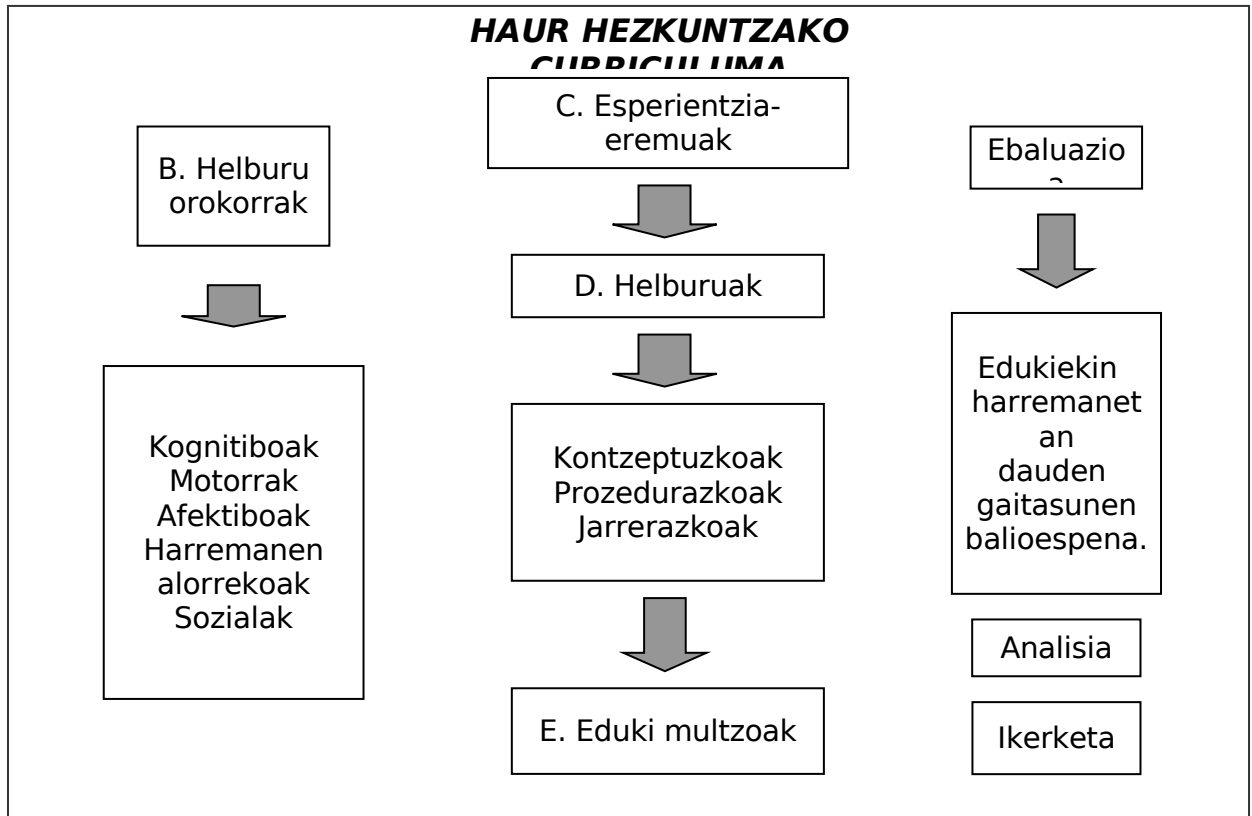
HAUR HEZKUNTZAKO CURRICULUMA

B. Helburu orokorrak

Kognitiboak
Motorrak
Afektiboak
Harremanen alorrekoak
Sozialak

C. Esperientzia-eremuak

D. Helburuak

Kontzeptuzkoak
Prozedurazkoak
Jarrerazkoak

E. Eduki multzoak

Ebaluazio a

Edukiekin harremanet an dauden gaitasunen balioespena.

Analisia

Ikerketa